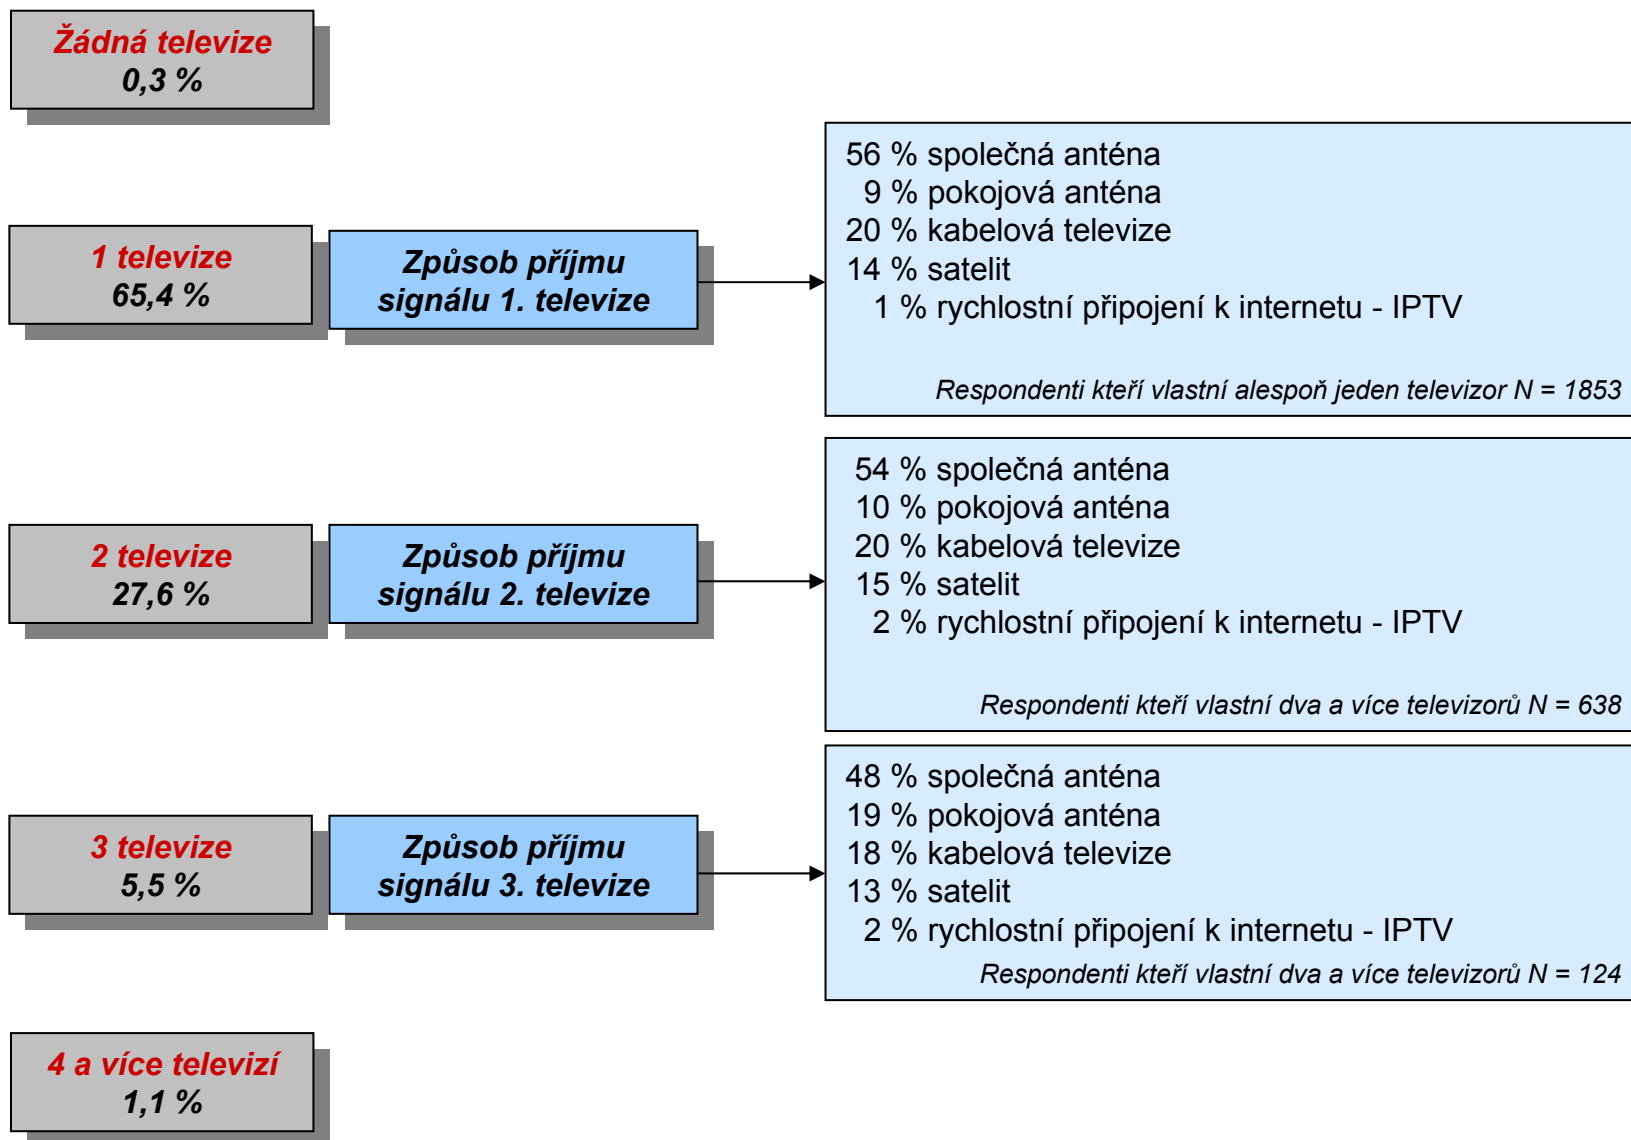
Žádná televize
0,3 %

1 televize
65,4 %

Způsob příjmu signálu 1. televize

56 % společná anténa
9 % pokojová anténa
20 % kabelová televize
14 % satelit
1 % rychlostní připojení k internetu - IPTV

Respondenti kteří vlastní alespoň jeden televizor N = 1853

2 televize
27,6 %

Způsob příjmu signálu 2. televize

54 % společná anténa
10 % pokojová anténa
20 % kabelová televize
15 % satelit
2 % rychlostní připojení k internetu - IPTV

Respondenti kteří vlastní dva a více televizorů N = 638

3 televize
5,5 %

Způsob příjmu signálu 3. televize

48 % společná anténa
19 % pokojová anténa
18 % kabelová televize
13 % satelit
2 % rychlostní připojení k internetu - IPTV

Respondenti kteří vlastní dva a více televizorů N = 124

4 a více televizí
1,1 %